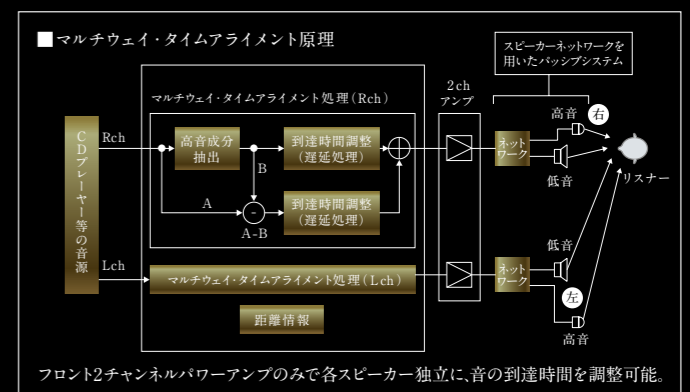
■マルチウェイ・タイムアライメント原理

スピーカーネットワークを用いたパッシブシステム

マルチウェイ・タイムアライメント処理（Rch）

2ch アンプ

CDプレーヤー等の音源

Rch

高音成分抽出

到達時間調整（遅延処理）

B

A

-

A-B

到達時間調整（遅延処理）

ネットワーク

高音

右

低音

リスナー

Lch

マルチウェイ・タイムアライメント処理（Lch）

ネットワーク

低音

左

高音

距離情報

フロント2チャンネルパワーアンプのみで各スピーカー独立に、音の到達時間を調整可能。